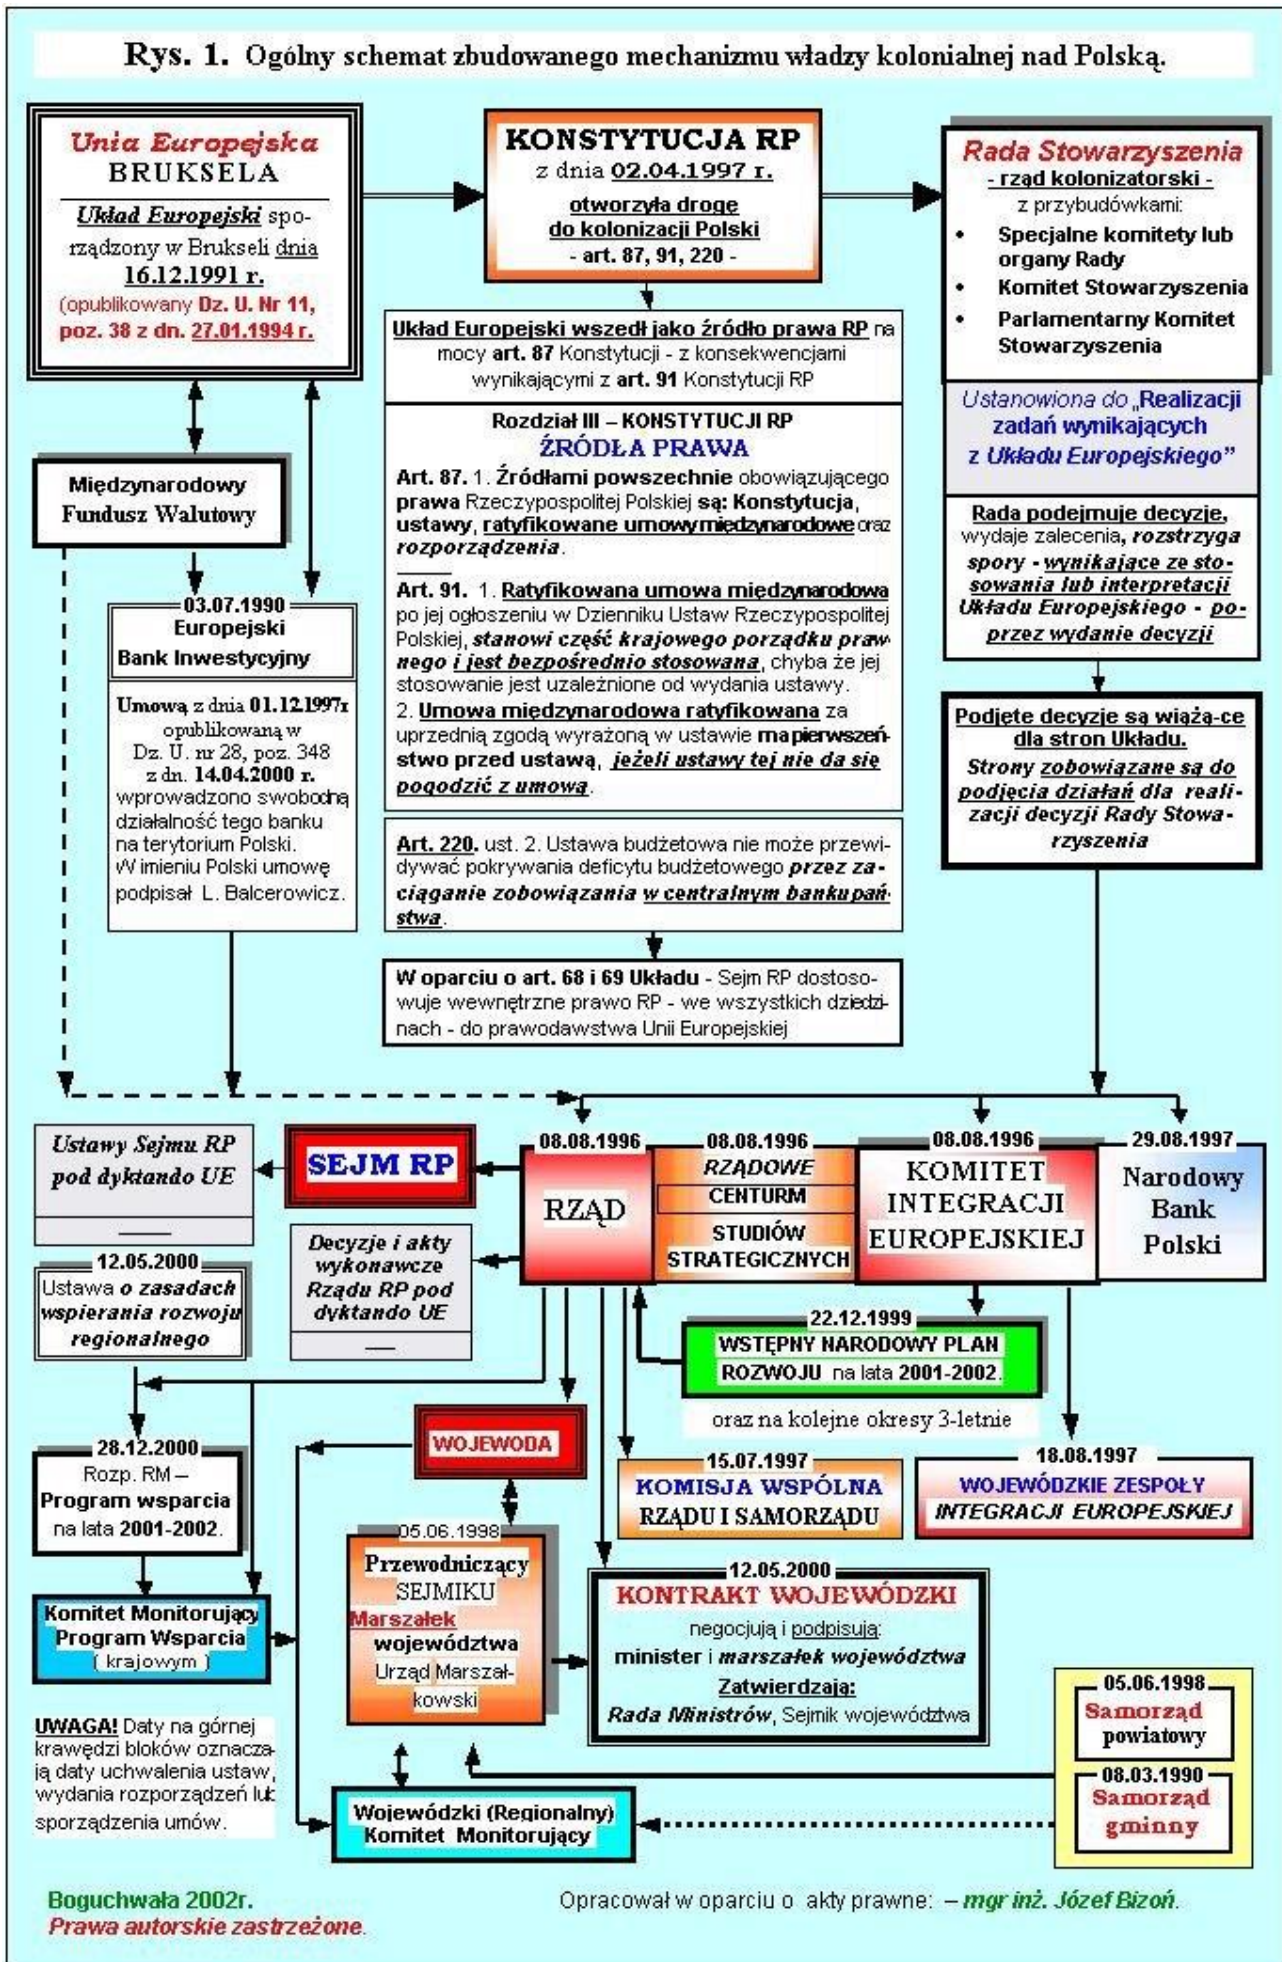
Rys. 1. Ogólny schemat zbudowanego mechanizmu władzy kolonialnej nad Polską.

Unia Europejska
BRUKSELA
Układ Europejski sporządzony w Brukseli dnia 16.12.1991 r.
(opublikowany Dz. U. Nr 11, poz. 38 z dn. 27.01.1994 r.

KONSTYTUCJA RP
z dnia 02.04.1997 r.
otworzyła drogę do kolonizacji Polski
- art. 87, 91, 220 -

Rada Stowarzyszenia
- rząd kolonizatorski -
z przybudówkami:
• Specjalne komitety lub organy Rady
• Komitet Stowarzyszenia
• Parlamentarny Komitet Stowarzyszenia

Ustanowiona do „Realizacji zadań wynikających z Układu Europejskiego"

Układ Europejski wszedł jako źródło prawa RP na mocy art. 87 Konstytucji - z konsekwencjami wynikającymi z art. 91 Konstytucji RP

Rozdział III – KONSTYTUCJI RP
ŹRÓDŁA PRAWA
Art. 87. 1. Źródłami powszechnie obowiązującego prawa Rzeczypospolitej Polskiej są: Konstytucja, ustawy, ratyfikowane umowy międzynarodowe oraz rozporządzenia.

Art. 91. 1. Ratyfikowana umowa międzynarodowa po jej ogłoszeniu w Dzienniku Ustaw Rzeczypospolitej Polskiej, stanowi część krajowego porządku prawnego i jest bezpośrednio stosowana, chyba że jej stosowanie jest uzależnione od wydania ustawy.
2. Umowa międzynarodowa ratyfikowana za uprzednią zgodą wyrażoną w ustawie ma pierwszeństwo przed ustawą, jeżeli ustawy tej nie da się pogodzić z umową.

Art. 220. ust. 2. Ustawa budżetowa nie może przewidywać pokrywania deficytu budżetowego przez zaciąganie zobowiązania w centralnym banku państwa.

W oparciu o art. 68 i 69 Układu - Sejm RP dostosowuje wewnętrzne prawo RP - we wszystkich dziedzinach - do prawodawstwa Unii Europejskiej

Rada podejmuje decyzje, wydaje zalecenia, rozstrzyga spory - wynikające ze stosowania lub interpretacji Układu Europejskiego - poprzez wydanie decyzji

Podjęte decyzje są wiążą-ce dla stron Układu.
Strony zobowiązane są do podjęcia działań dla realizacji decyzji Rady Stowarzyszenia

Międzynarodowy Fundusz Walutowy

03.07.1990
Europejski Bank Inwestycyjny

Umową z dnia 01.12.1997r opublikowaną w Dz. U. nr 28, poz. 348 z dn. 14.04.2000 r. wprowadzono swobodną działalność tego banku na terytorium Polski. W imieniu Polski umowę podpisał L. Balcerowicz.

Ustawy Sejmu RP pod dyktando UE
——

SEJM RP

08.08.1996
RZĄD

08.08.1996
RZĄDOWE
CENTRUM
STUDIÓW STRATEGICZNYCH

08.08.1996
KOMITET INTEGRACJI EUROPEJSKIEJ

29.08.1997
Narodowy Bank Polski

12.05.2000
Ustawa o zasadach wspierania rozwoju regionalnego

Decyzje i akty wykonawcze Rządu RP pod dyktando UE
——

22.12.1999
WSTĘPNY NARODOWY PLAN ROZWOJU na lata 2001-2002.
oraz na kolejne okresy 3-letnie

28.12.2000
Rozp. RM – Program wsparcia na lata 2001-2002.

WOJEWODA

15.07.1997
KOMISJA WSPÓLNA RZĄDU I SAMORZĄDU

18.08.1997
WOJEWÓDZKIE ZESPOŁY INTEGRACJI EUROPEJSKIEJ

05.06.1998
Przewodniczący SEJMIKU
Marszałek województwa
Urząd Marszałkowski

12.05.2000
KONTRAKT WOJEWÓDZKI
negocjują i podpisują:
minister i marszałek województwa
Zatwierdzają:
Rada Ministrów, Sejmik województwa

Komitet Monitorujący Program Wsparcia (krajowym)

05.06.1998
Samorząd powiatowy

08.03.1990
Samorząd gminny

UWAGA! Daty na górnej krawędzi bloków oznaczają daty uchwalenia ustaw, wydania rozporządzeń lub sporządzenia umów.

Wojewódzki (Regionalny) Komitet Monitorujący

Boguchwała 2002r.
Prawa autorskie zastrzeżone.

Opracował w oparciu o akty prawne: – mgr inż. Józef Bizoń.